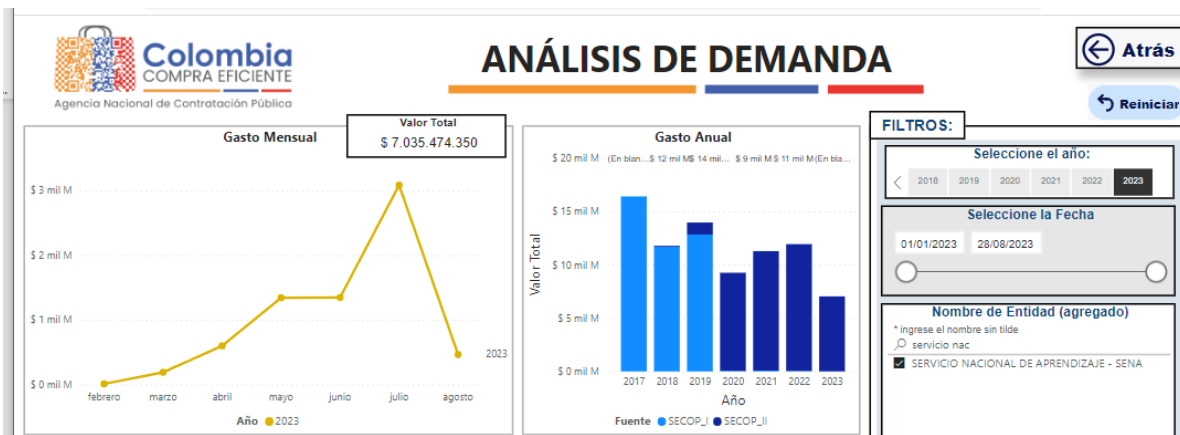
Colombia
COMPRA EFICIENTE
Agencia Nacional de Contratación Pública

ANÁLISIS DE DEMANDA

Atrás

Reiniciar

Valor Total
$ 7.035.474.350

Gasto Mensual

$ 3 mil M
$ 2 mil M
$ 1 mil M
$ 0 mil M

2023

febrero marzo abril mayo junio julio agosto

Año ● 2023

Gasto Anual

$ 20 mil M (En blan... $ 12 mil M $ 14 mil... $ 9 mil M $ 11 mil M (En bla...
$ 15 mil M
$ 10 mil M
$ 5 mil M
$ 0 mil M

Valor Total

2017 2018 2019 2020 2021 2022 2023
Año

Fuente ● SECOP_I ● SECOP_II

FILTROS:

Seleccione el año:
2018 2019 2020 2021 2022 2023

Seleccione la Fecha
01/01/2023 28/08/2023

Nombre de Entidad (agregado)
* ingrese el nombre sin tilde
servicio nac
SERVICIO NACIONAL DE APRENDIZAJE - SENA